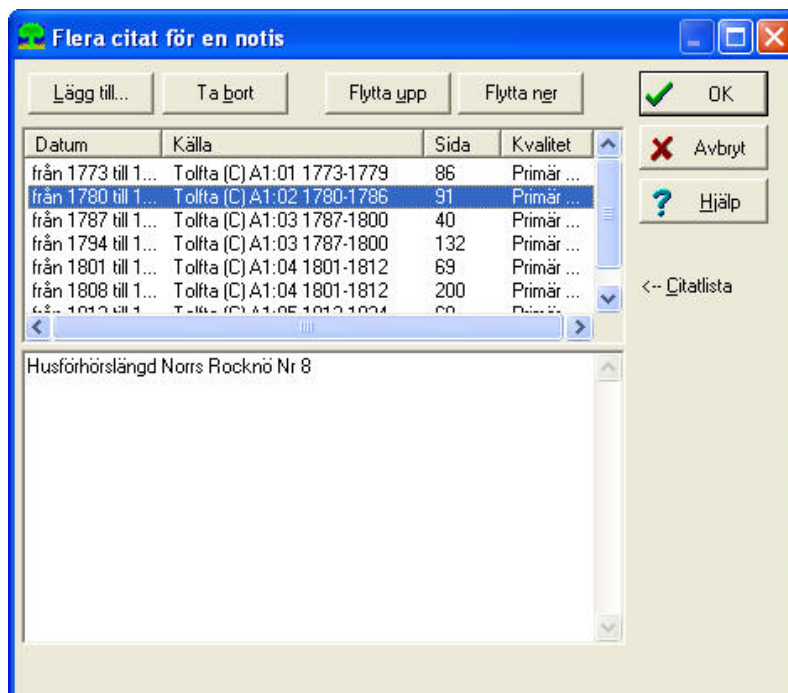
Flera citat för en notis

Lägg till... | Ta bort | Flytta upp | Flytta ner

OK
Avbryt
Hjälp

| Datum | Källa | Sida | Kvalitet |
|---|---|---|---|
| från 1773 till 1... | Tolfta (C) A1:01 1773-1779 | 86 | Primär ... |
| från 1780 till 1... | Tolfta (C) A1:02 1780-1786 | 91 | Primär ... |
| från 1787 till 1... | Tolfta (C) A1:03 1787-1800 | 40 | Primär ... |
| från 1794 till 1... | Tolfta (C) A1:03 1787-1800 | 132 | Primär ... |
| från 1801 till 1... | Tolfta (C) A1:04 1801-1812 | 69 | Primär ... |
| från 1808 till 1... | Tolfta (C) A1:04 1801-1812 | 200 | Primär ... |
| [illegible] | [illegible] | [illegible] | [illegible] |

<-- Citatlista

Husförhörslängd Norrs Rocknö Nr 8